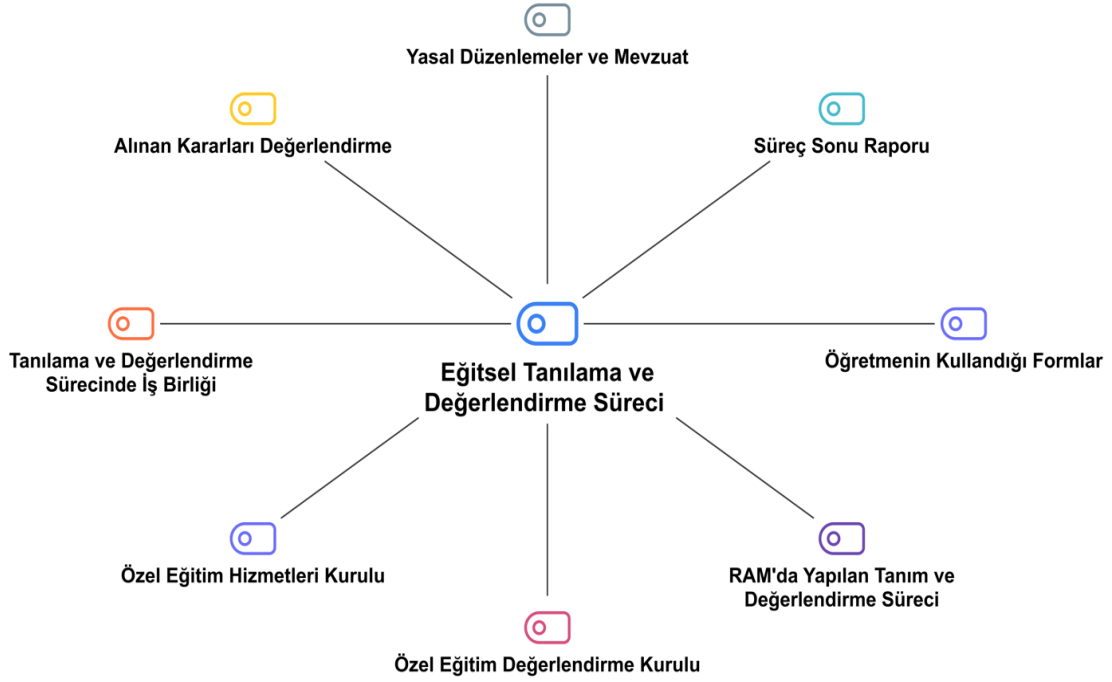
Yasal Düzenlemeler ve Mevzuat

Alınan Kararları Değerlendirme

Süreç Sonu Raporu

Tanılama ve Değerlendirme Sürecinde İş Birliği

Eğitsel Tanılama ve Değerlendirme Süreci

Öğretmenin Kullandığı Formlar

Özel Eğitim Hizmetleri Kurulu

RAM'da Yapılan Tanım ve Değerlendirme Süreci

Özel Eğitim Değerlendirme Kurulu